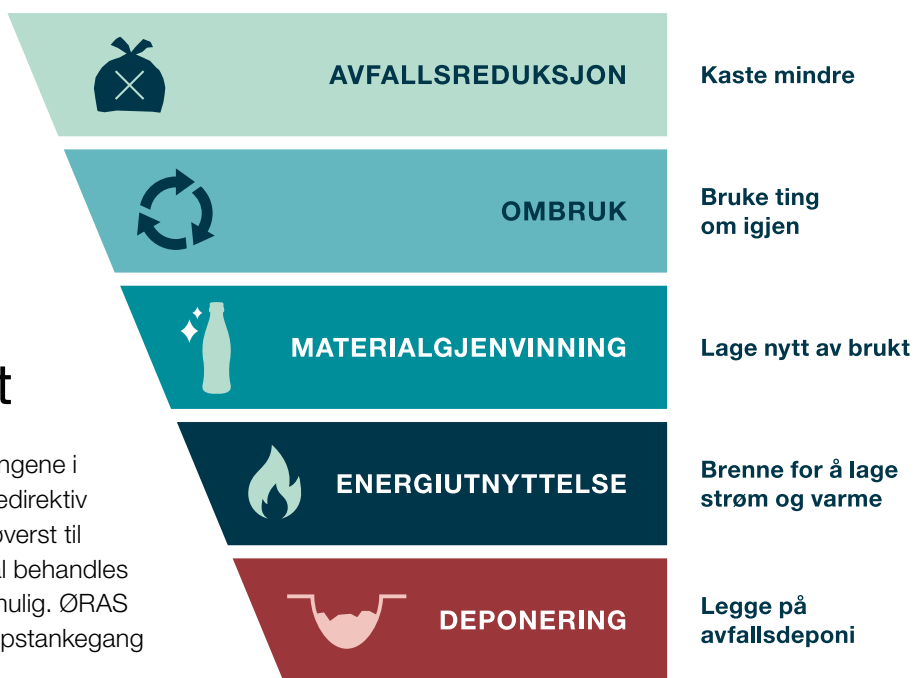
t

ngene i
edirektiv
overst til
l behandles
nulig. ØRAS
pstankegang

AVFALLSREDUKSJON
Kaste mindre

OMBRUK
Bruke ting om igjen

MATERIALGJENVINNING
Lage nytt av brukt

ENERGIUTNYTTELSE
Brenne for å lage strøm og varme

DEPONERING
Legge på avfallsdeponi